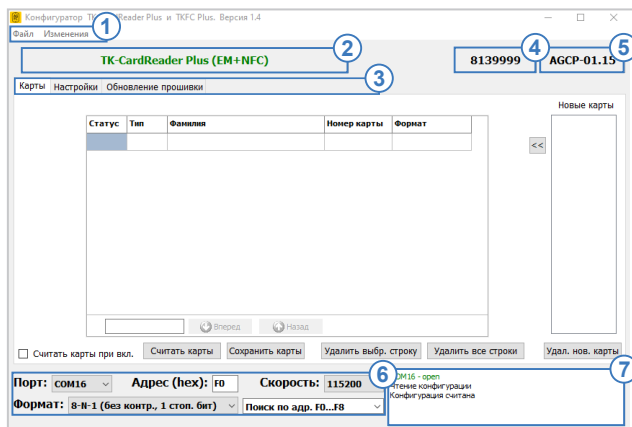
Конфигуратор TK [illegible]Reader Plus и TKFC Plus. Версия 1.4

1

Файл Изменения

TK-CardReader Plus (EM+NFC)

2

8139999

4

AGCP-01.15

5

Карты Настройки Обновление прошивки

3

Новые карты

| Статус | Тип | Фамилия | Номер карты | Формат |
|---|---|---|---|---|
| | | | | |

<<

Вперед Назад

Считать карты при вкл. Считать карты Сохранить карты Удалить выбр. строку Удалить все строки Удал. нов. карты

Порт: COM16 Адрес (hex): F0 Скорость: 115200

6

Формат: 8-N-1 (без контр., 1 стоп. бит) Поиск по адр. F0...F8

OM16 - open
Чтение конфигурации
Конфигурация считана

7